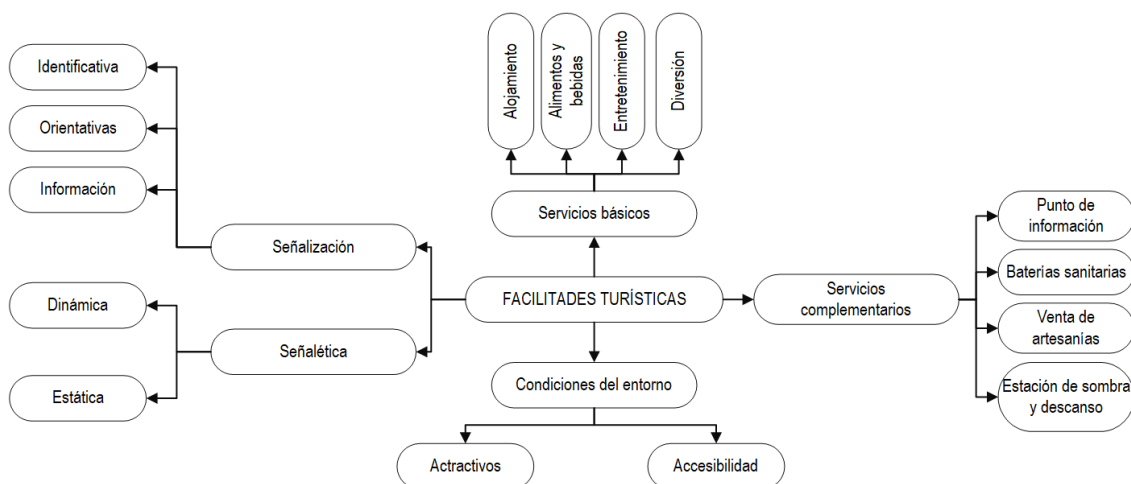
Identificativa

Orientativas

Información

Señalización

Dinámica

Señalética

Estática

Alojamiento

Alimentos y bebidas

Entretenimiento

Diversión

Servicios básicos

FACILITADES TURÍSTICAS

Condiciones del entorno

Actractivos

Accesibilidad

Servicios complementarios

Punto de información

Baterías sanitarias

Venta de artesanías

Estación de sombra y descanso